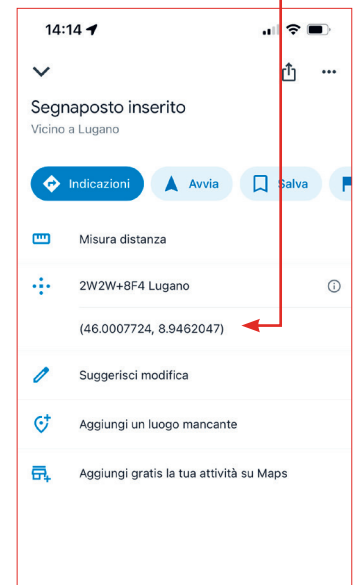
14:14

Segnaposto inserito
Vicino a Lugano

Indicazioni
Avvia
Salva

Misura distanza

2W2W+8F4 Lugano

(46.0007724, 8.9462047)

Suggerisci modifica

Aggiungi un luogo mancante

Aggiungi gratis la tua attività su Maps